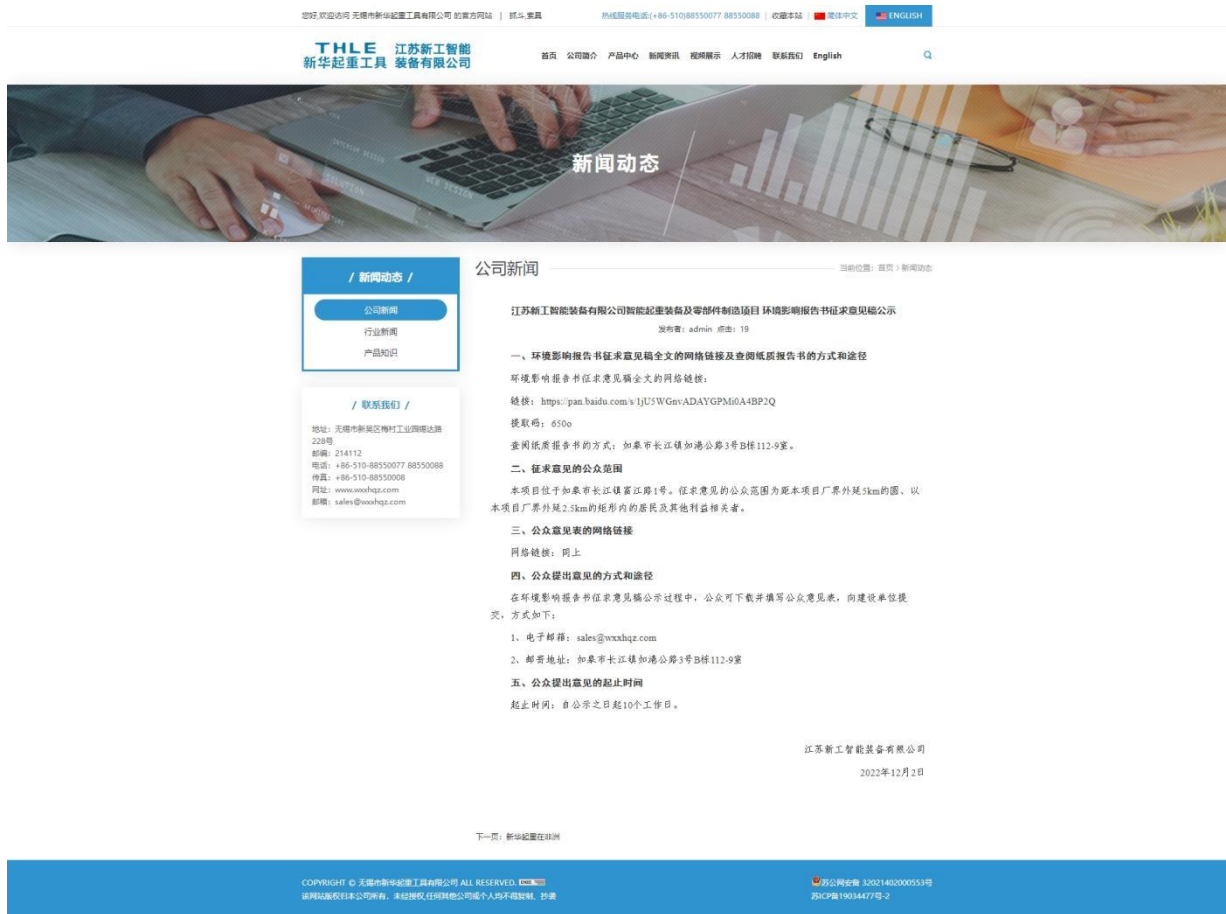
您好,欢迎访问 无锡市新华起重工具有限公司 的官方网站 | 抓斗,索具 热线服务电话:(+86-510)88550077 88550088 | 收藏本站 | 简体中文 ENGLISH

THLE 新华起重工具 江苏新工智能装备有限公司

首页 公司简介 产品中心 新闻资讯 视频展示 人才招聘 联系我们 English

新闻动态

/ 新闻动态 /

公司新闻
行业新闻
产品知识

/ 联系我们 /

地址：无锡市新吴区梅村工业园锡达路228号
邮编：214112
电话：+86-510-88550077 88550088
传真：+86-510-88550008
网址：www.wxxhqz.com
邮箱：sales@wxxhqz.com

公司新闻

当前位置：首页 > 新闻动态

江苏新工智能装备有限公司智能起重装备及零部件制造项目 环境影响报告书征求意见稿公示

发布者：admin 点击：19

一、环境影响报告书征求意见稿全文的网络链接及查阅纸质报告书的方式和途径

环境影响报告书征求意见稿全文的网络链接：

链接：https://pan.baidu.com/s/1jU5WGnvADAYGPMi0A4BP2Q

提取码：650o

查阅纸质报告书的方式：如皋市长江镇如港公路3号B栋112-9室。

二、征求意见的公众范围

本项目位于如皋市长江镇富江路1号。征求意见的公众范围为距本项目厂界外延5km的圆、以本项目厂界外延2.5km的矩形内的居民及其他利益相关者。

三、公众意见表的网络链接

网络链接：同上

四、公众提出意见的方式和途径

在环境影响报告书征求意见稿公示过程中，公众可下载并填写公众意见表，向建设单位提交，方式如下：

1、电子邮箱：sales@wxxhqz.com

2、邮寄地址：如皋市长江镇如港公路3号B栋112-9室

五、公众提出意见的起止时间

起止时间：自公示之日起10个工作日。

江苏新工智能装备有限公司

2022年12月2日

下一页：新华起重在非洲

COPYRIGHT © 无锡市新华起重工具有限公司 ALL RESERVED.
该网站版权归本公司所有，未经授权,任何其他公司或个人均不得复制、抄袭

苏公网安备 32021402000553号
苏ICP备19034477号-2